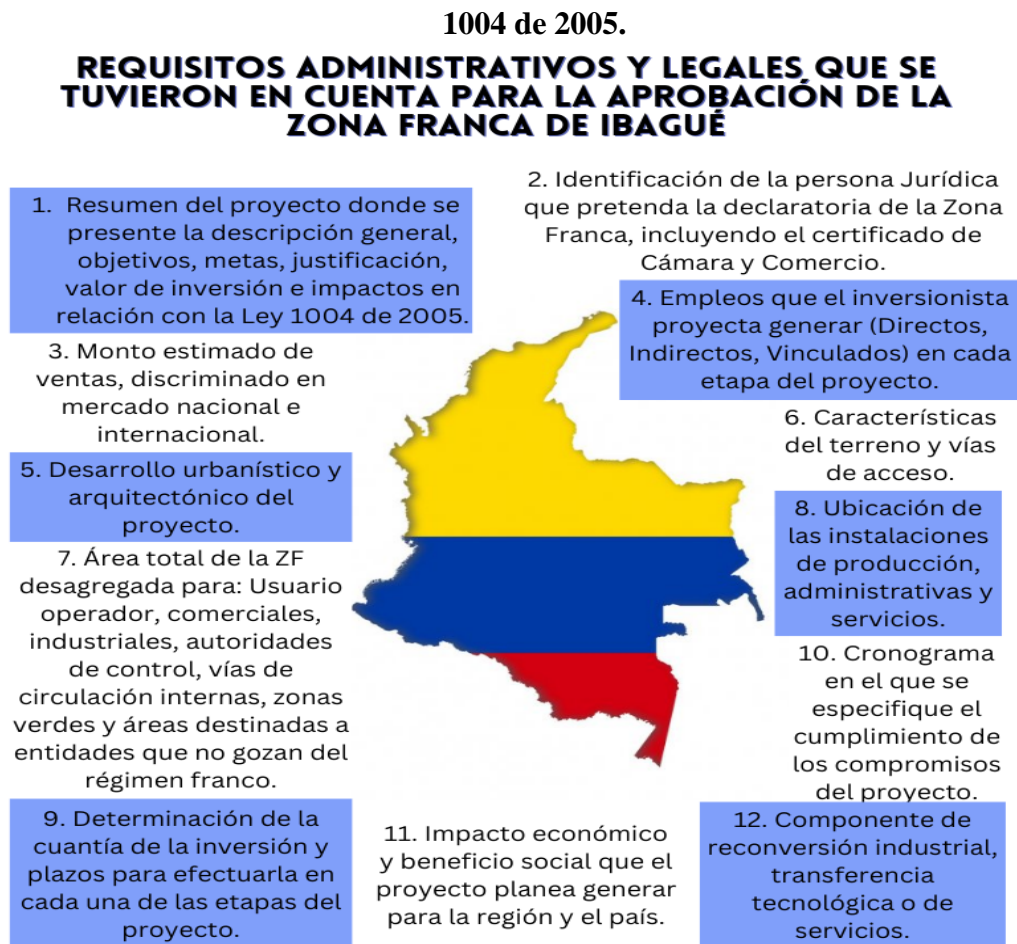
1004 de 2005.

REQUISITOS ADMINISTRATIVOS Y LEGALES QUE SE TUVIERON EN CUENTA PARA LA APROBACIÓN DE LA ZONA FRANCA DE IBAGUÉ

1. Resumen del proyecto donde se presente la descripción general, objetivos, metas, justificación, valor de inversión e impactos en relación con la Ley 1004 de 2005.

2. Identificación de la persona Jurídica que pretenda la declaratoria de la Zona Franca, incluyendo el certificado de Cámara y Comercio.

3. Monto estimado de ventas, discriminado en mercado nacional e internacional.

4. Empleos que el inversionista proyecta generar (Directos, Indirectos, Vinculados) en cada etapa del proyecto.

5. Desarrollo urbanístico y arquitectónico del proyecto.

6. Características del terreno y vías de acceso.

7. Área total de la ZF desagregada para: Usuario operador, comerciales, industriales, autoridades de control, vías de circulación internas, zonas verdes y áreas destinadas a entidades que no gozan del régimen franco.

8. Ubicación de las instalaciones de producción, administrativas y servicios.

10. Cronograma en el que se especifique el cumplimiento de los compromisos del proyecto.

9. Determinación de la cuantía de la inversión y plazos para efectuarla en cada una de las etapas del proyecto.

11. Impacto económico y beneficio social que el proyecto planea generar para la región y el país.

12. Componente de reconversión industrial, transferencia tecnológica o de servicios.